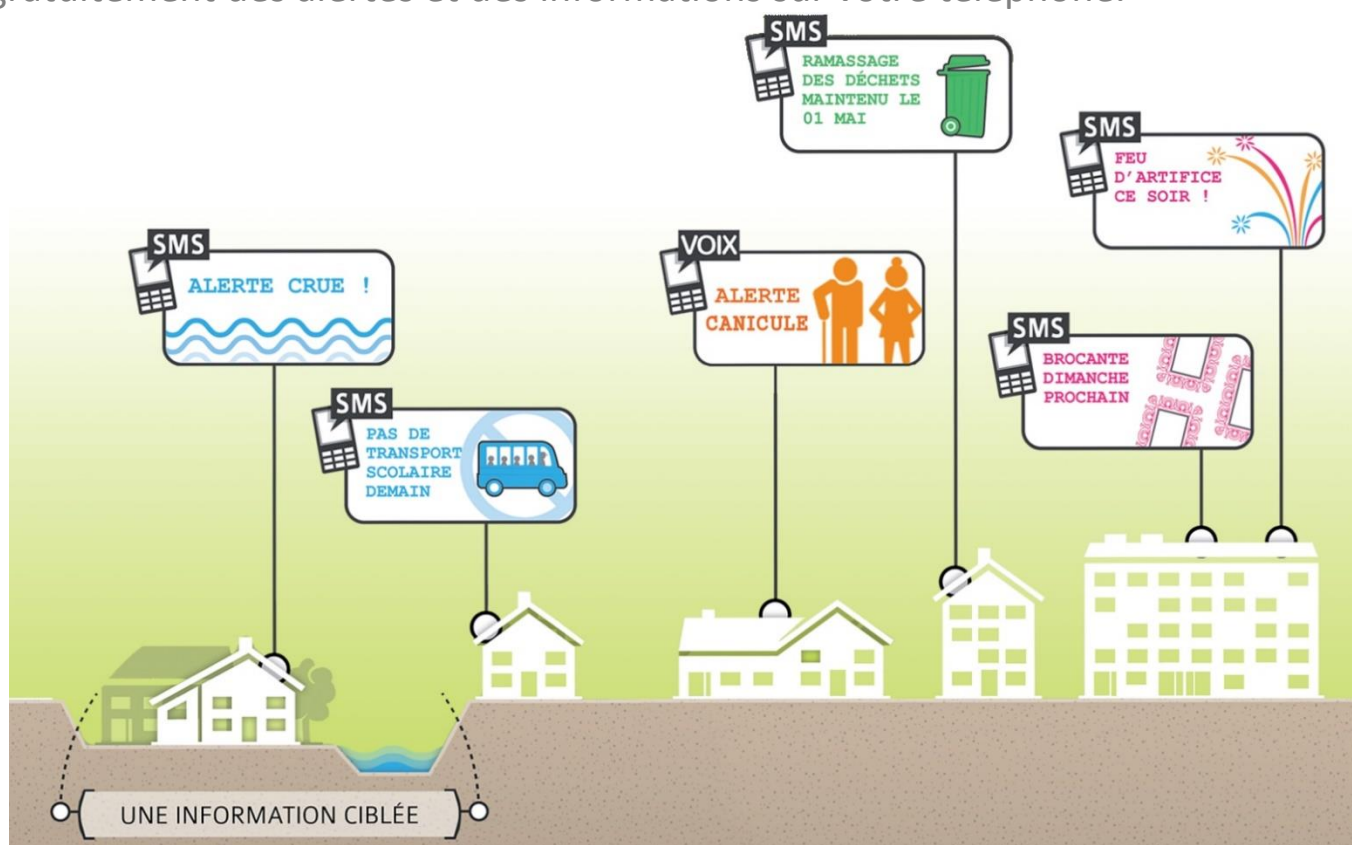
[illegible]

SMS
RAMASSAGE DES DÉCHETS MAINTENU LE 01 MAI

SMS
FEU D'ARTIFICE CE SOIR !

SMS
ALERTE CRUE !

VOIX
ALERTE CANICULE

SMS
BROCANTE DIMANCHE PROCHAIN

SMS
PAS DE TRANSPORT SCOLAIRE DEMAIN

UNE INFORMATION CIBLÉE